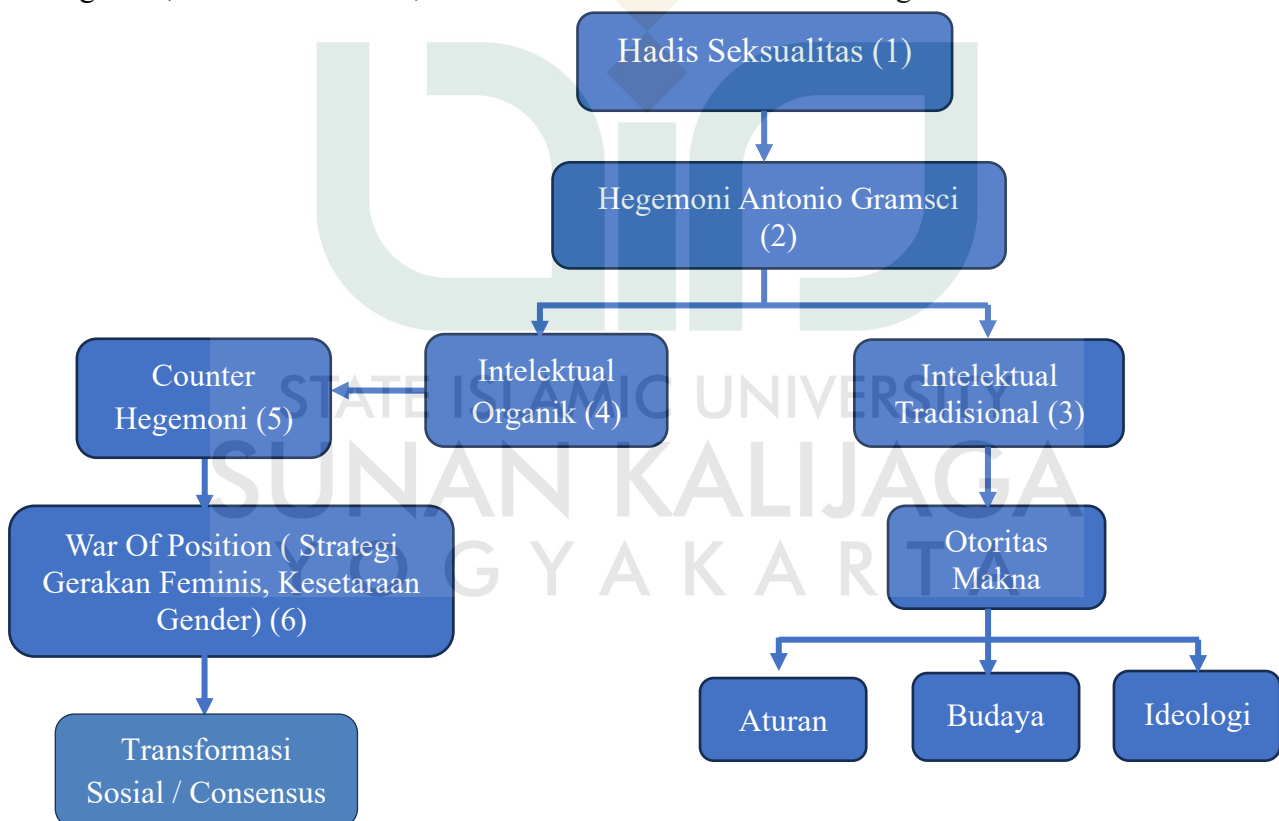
Hadis Seksualitas (1)

Hegemoni Antonio Gramsci (2)

Intelektual Organik (4)

Intelektual Tradisional (3)

Counter Hegemoni (5)

War Of Position ( Strategi Gerakan Feminis, Kesetaraan Gender) (6)

Transformasi Sosial / Consensus

Otoritas Makna

Aturan

Budaya

Ideologi

STATE ISLAMIC UNIVERSITY
SUNAN KALIJAGA
YOGYAKARTA